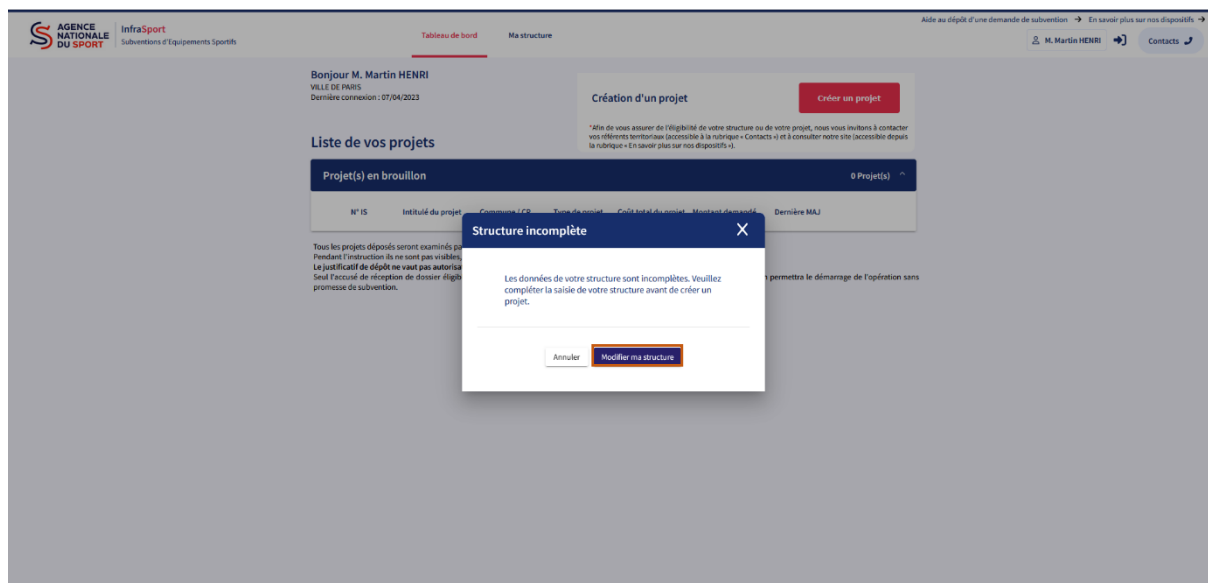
AGENCE NATIONALE DU SPORT

InfraSport
Subventions d'Equipements Sportifs

Tableau de bord    Ma structure

Aide au dépôt d'une demande de subvention →    En savoir plus sur nos dispositifs →

M. Martin HENRI    Contacts

Bonjour M. Martin HENRI
VILLE DE PARIS
Dernière connexion : 07/04/2023

Création d'un projet

Créer un projet

*Afin de vous assurer de l'éligibilité de votre structure ou de votre projet, nous vous invitons à contacter vos référents territoriaux (accessible à la rubrique « Contacts ») et à consulter notre site (accessible depuis la rubrique « En savoir plus sur nos dispositifs »).

Liste de vos projets

Projet(s) en brouillon    0 Projet(s)

N° IS    Intitulé du projet    Commune / CP    Type de projet    Coût total du projet    Montant demandé    Dernière MAJ

Tous les projets déposés seront examinés pa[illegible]
Pendant l'instruction ils ne sont pas visibles, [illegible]
Le justificatif de dépôt ne vaut pas autorisa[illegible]
Seul l'accusé de réception de dossier éligib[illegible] permettra le démarrage de l'opération sans promesse de subvention.

Structure incomplète

Les données de votre structure sont incomplètes. Veuillez compléter la saisie de votre structure avant de créer un projet.

Annuler    Modifier ma structure